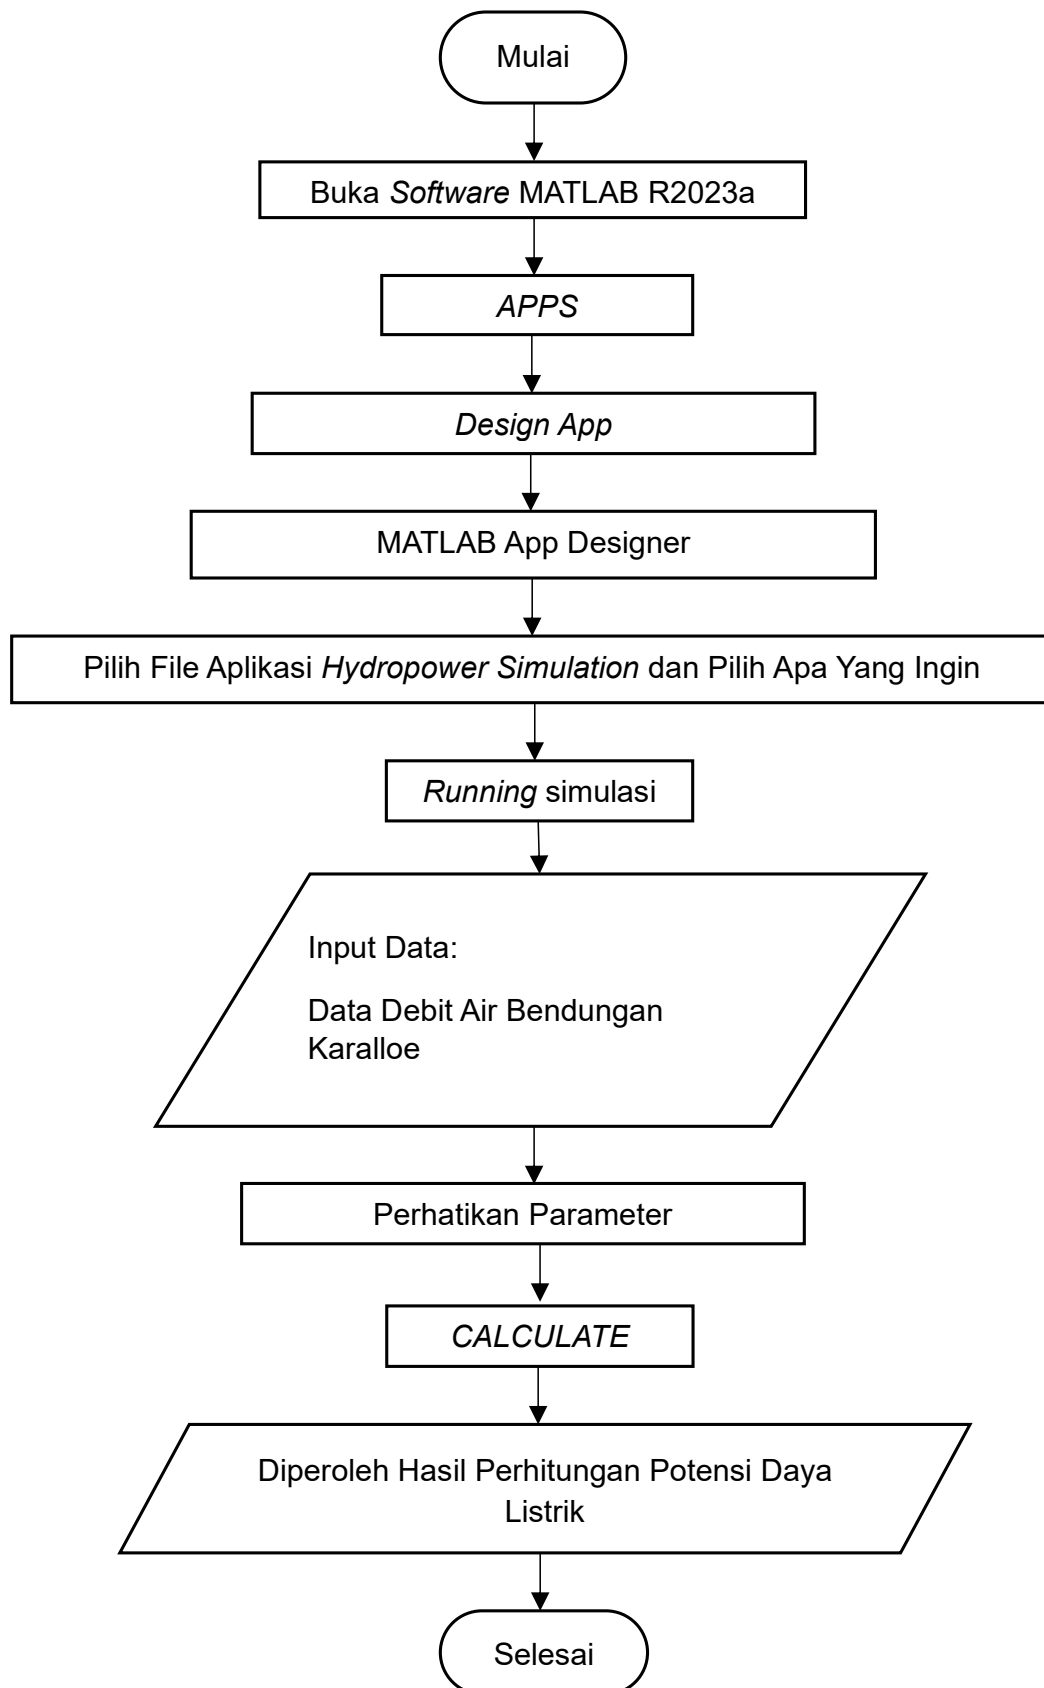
Mulai

Buka Software MATLAB R2023a

APPS

Design App

MATLAB App Designer

Pilih File Aplikasi Hydropower Simulation dan Pilih Apa Yang Ingin

Running simulasi

Input Data:

Data Debit Air Bendungan Karalloe

Perhatikan Parameter

CALCULATE

Diperoleh Hasil Perhitungan Potensi Daya Listrik

Selesai